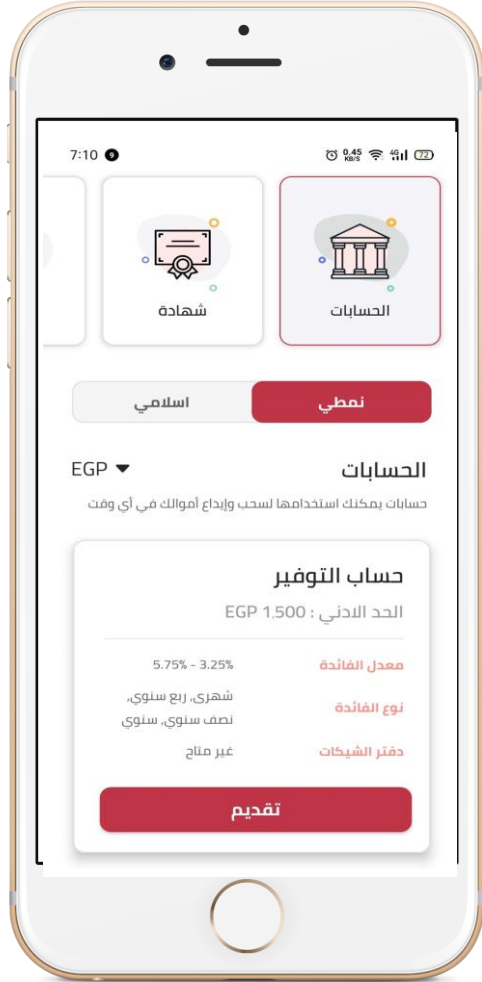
7:10 9 0.45 KB/S 4G 72

الحسابات

شهادة

نمطي

اسلامي

الحسابات

EGP

حسابات يمكنك استخدامها لسحب وإيداع أموالك في أي وقت

حساب التوفير

الحد الادني : EGP 1,500

معدل الفائدة 5.75% - 3.25%

نوع الفائدة شهري، ربع سنوي، نصف سنوي، سنوي

دفتر الشيكات غير متاح

تقديم